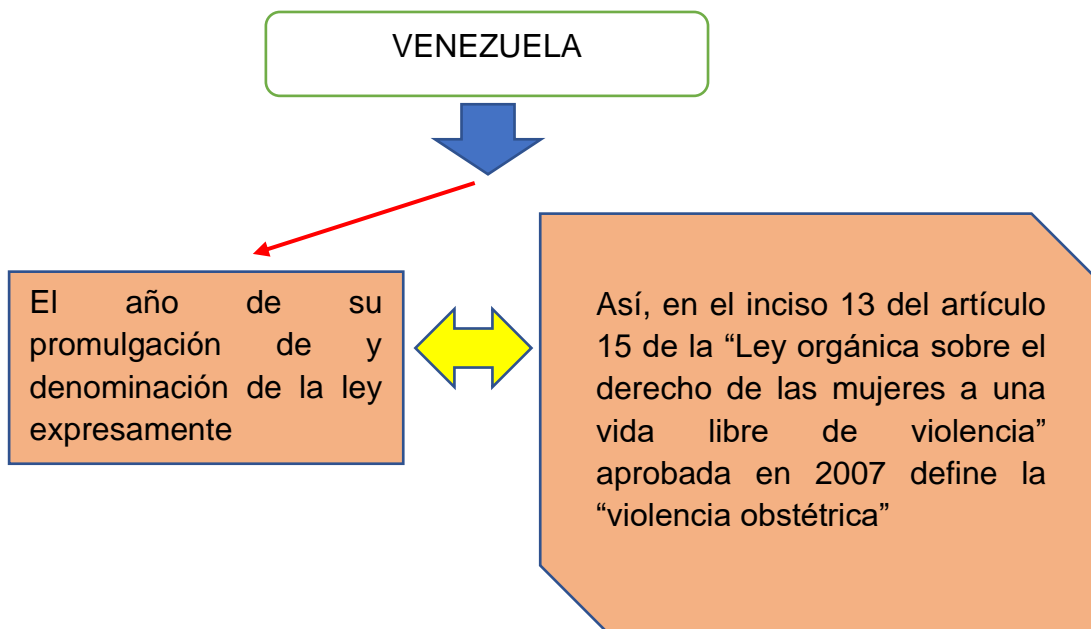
VENEZUELA

El año de su promulgación de y denominación de la ley expresamente

Así, en el inciso 13 del artículo 15 de la “Ley orgánica sobre el derecho de las mujeres a una vida libre de violencia” aprobada en 2007 define la “violencia obstétrica”